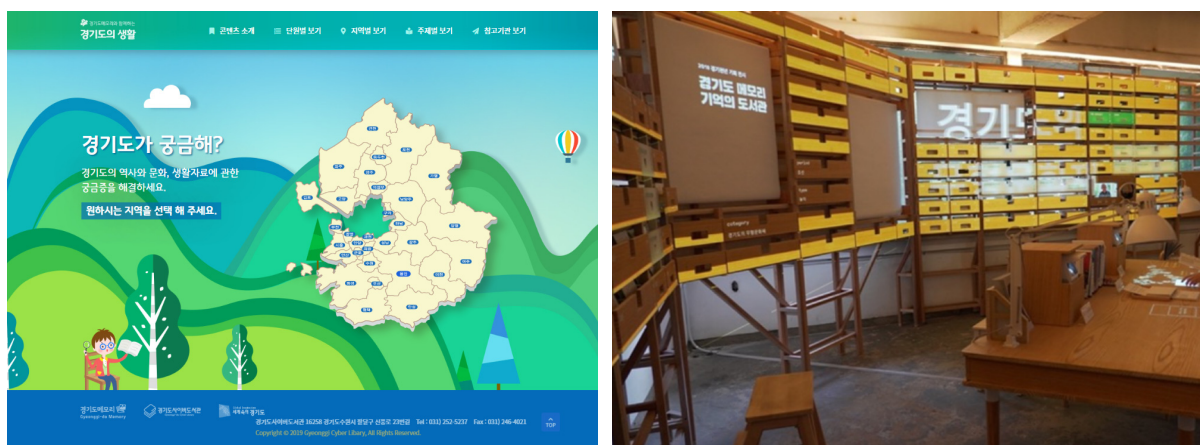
경기도메모리와 함께하는
경기도의 생활

콘텐츠 소개
단원별 보기
지역별 보기
주제별 보기
참고기관 보기

경기도가 궁금해?
경기도의 역사와 문화, 생활자료에 관한 궁금증을 해결하세요.
원하시는 지역을 선택 해 주세요.

경기도메모리
Gyeonggi-do Memory
경기도사이버도서관
새로운경기 경기도
경기도사이버도서관 16258 경기도수원시 팔달구 신풍로 23번길 Tel : 031) 252-5237 Fax : 031) 246-4021
Copyright © 2019 Gyeonggi Cyber Library, All Rights Reserved.
TOP

2019 경기도 기록 전시
경기도 메모리
기억의 도서관
경기도